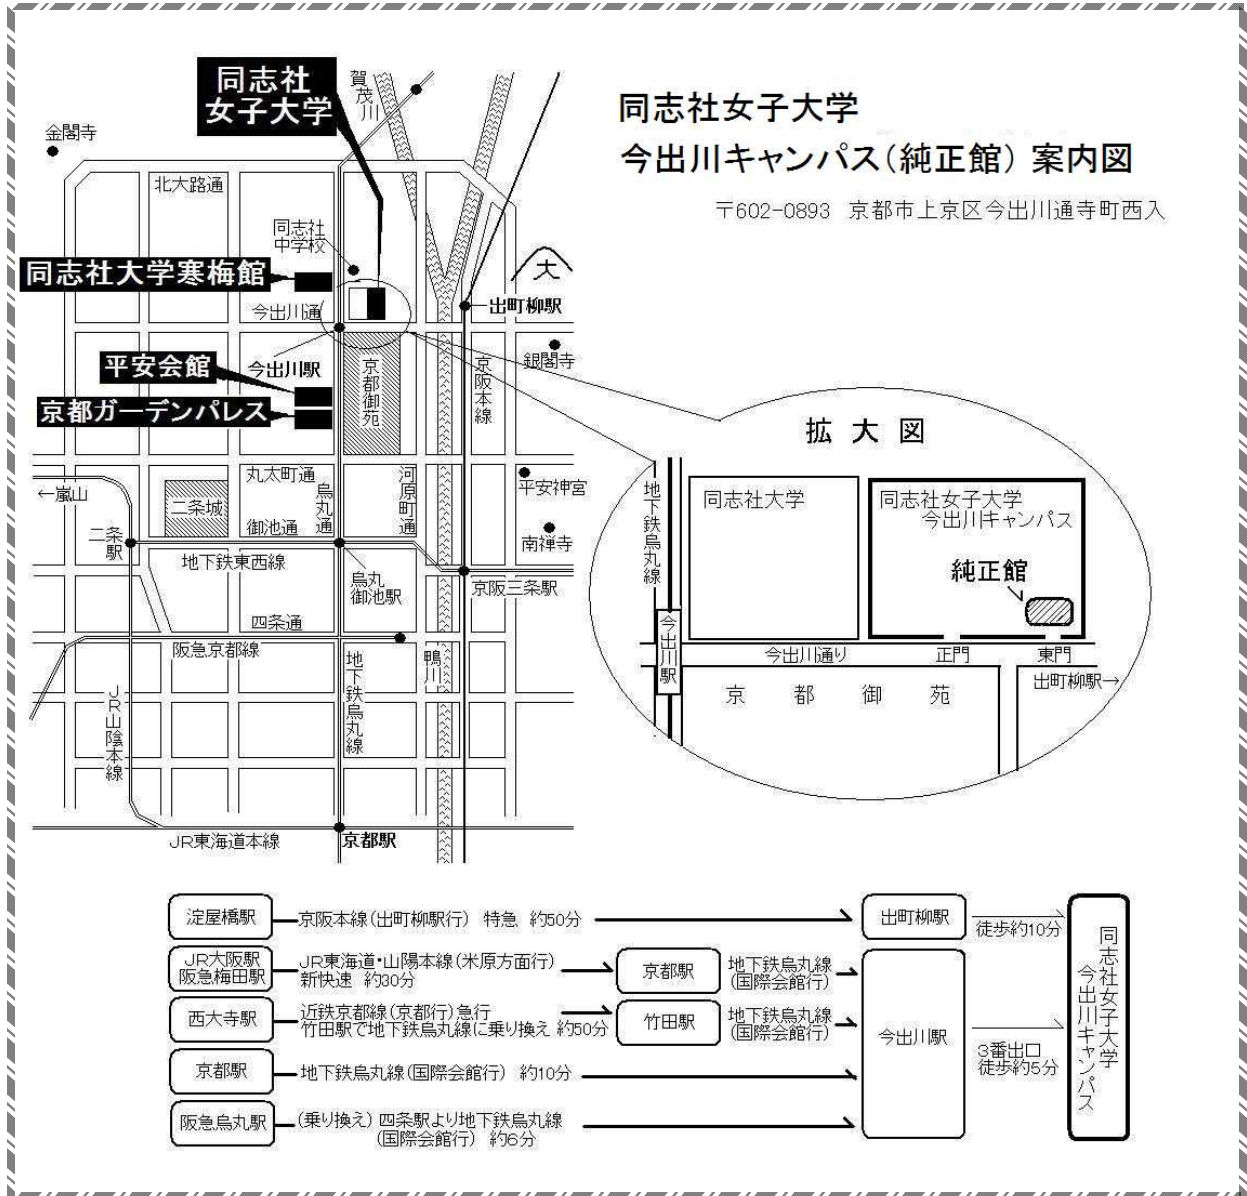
同志社女子大学
今出川キャンパス(純正館) 案内図

〒602-0893 京都市上京区今出川通寺町西入

同志社女子大学

賀茂川

金閣寺

北大路通

同志社中学校

大

同志社大学寒梅館

出町柳駅

今出川通

今出川駅

銀閣寺

平安会館

京都御苑

京阪本線

京都ガーデンパレス

拡大図

丸太町通

河原町通

平安神宮

←嵐山

二条城

烏丸通

御池通

南禅寺

二条駅

地下鉄東西線

烏丸御池駅

京阪三条駅

四条通

阪急京都線

鴨川

地下鉄烏丸線

JR山陰本線

JR東海道本線

京都駅

地下鉄烏丸線

同志社大学

同志社女子大学 今出川キャンパス

純正館

今出川駅

今出川通り

正門

東門

出町柳駅→

京 都 御 苑

淀屋橋駅 京阪本線(出町柳駅行) 特急 約50分 出町柳駅 徒歩約10分

JR大阪駅 阪急梅田駅 JR東海道・山陽本線(米原方面行) 新快速 約30分 京都駅 地下鉄烏丸線(国際会館行)

西大寺駅 近鉄京都線(京都行)急行 竹田駅で地下鉄烏丸線に乗り換え 約50分 竹田駅 地下鉄烏丸線(国際会館行)

京都駅 地下鉄烏丸線(国際会館行) 約10分

阪急烏丸駅 (乗り換え) 四条駅より地下鉄烏丸線(国際会館行) 約6分

今出川駅 3番出口 徒歩約5分

同志社女子大学 今出川キャンパス